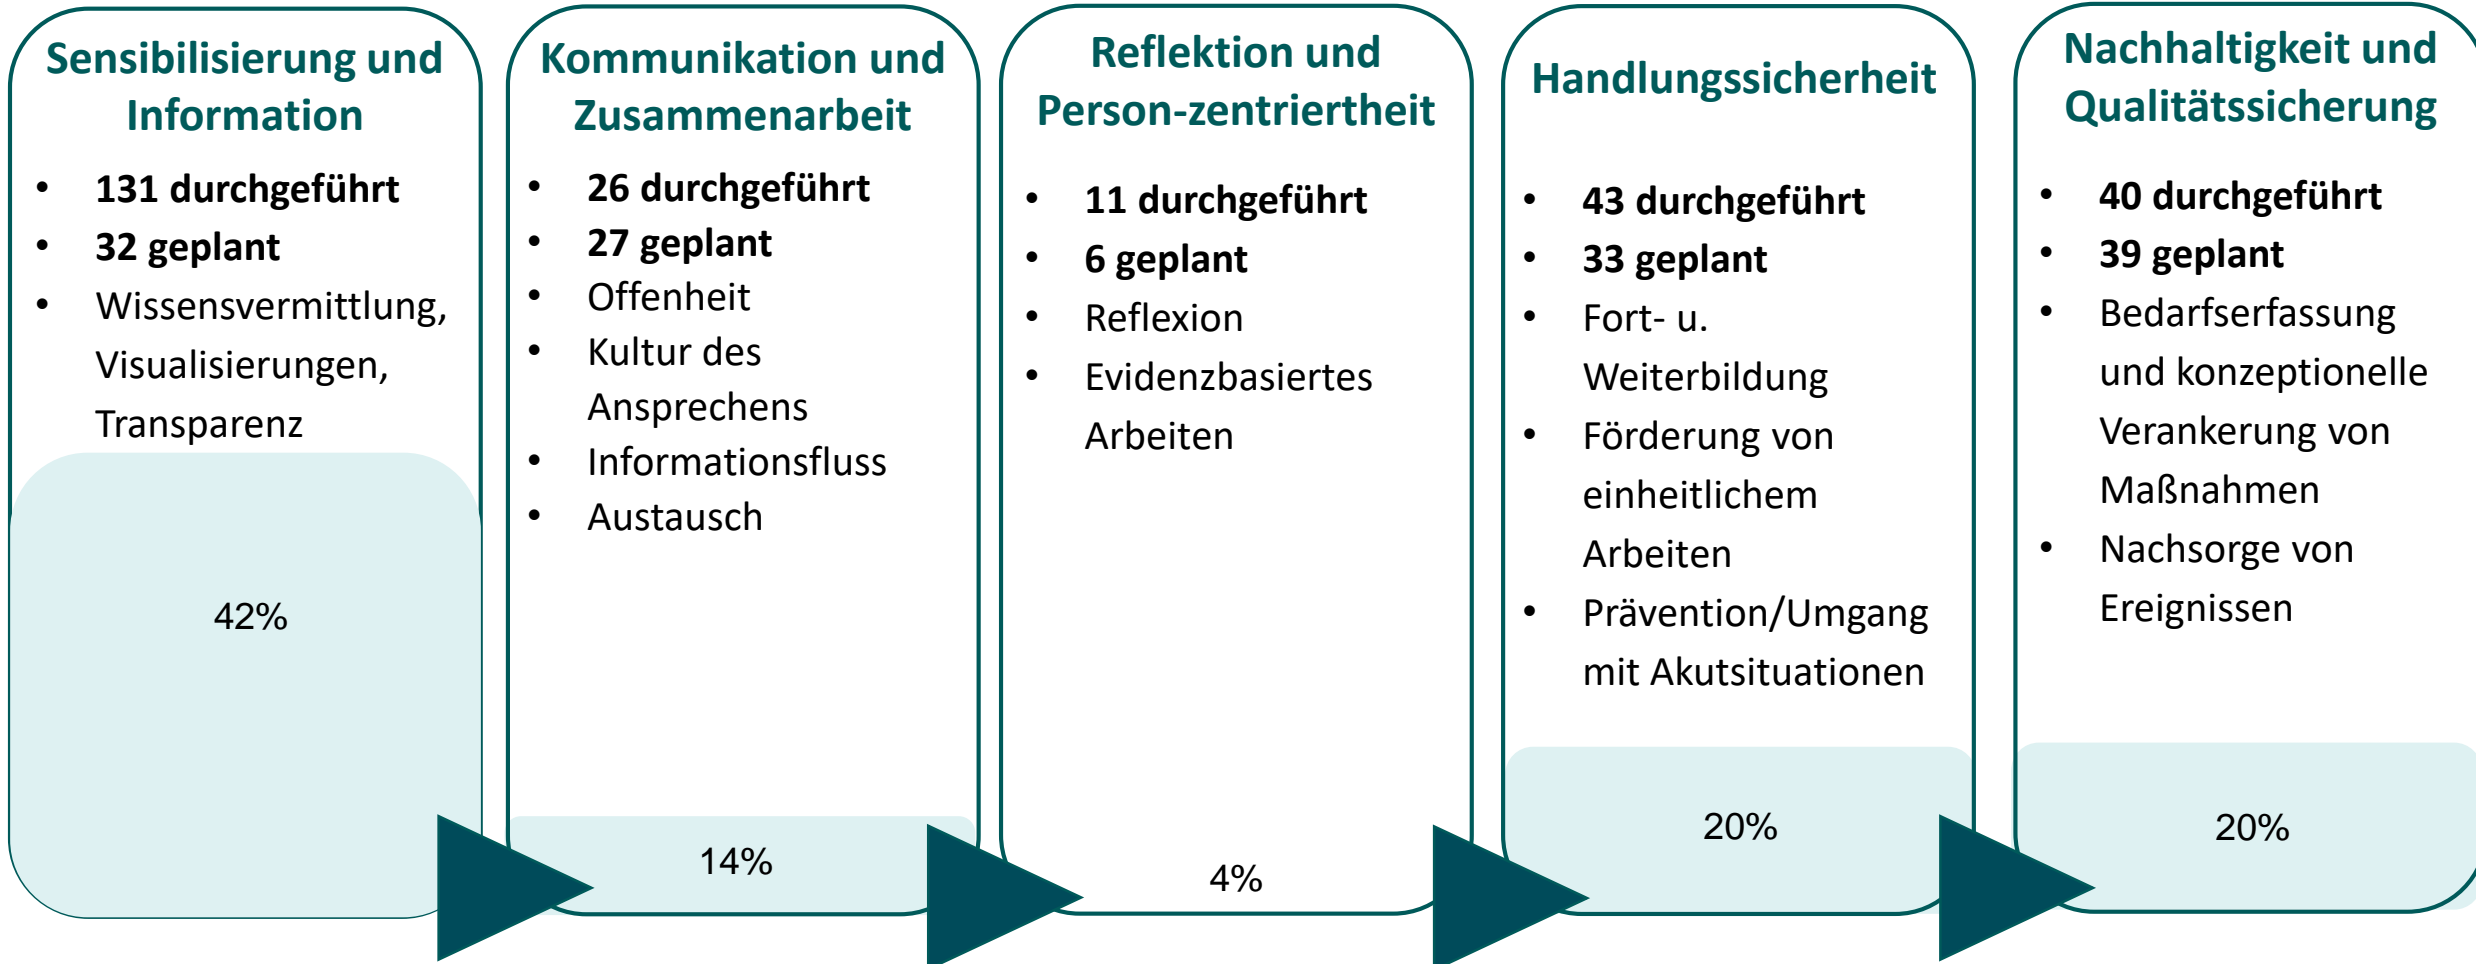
Sensibilisierung und Information

- **131 durchgeführt**
- **32 geplant**
- Wissensvermittlung, Visualisierungen, Transparenz

42%

Kommunikation und Zusammenarbeit

- **26 durchgeführt**
- **27 geplant**
- Offenheit
- Kultur des Ansprechens
- Informationsfluss
- Austausch

14%

Reflektion und Person-zentriertheit

- **11 durchgeführt**
- **6 geplant**
- Reflexion
- Evidenzbasiertes Arbeiten

4%

Handlungssicherheit

- **43 durchgeführt**
- **33 geplant**
- Fort- u. Weiterbildung
- Förderung von einheitlichem Arbeiten
- Prävention/Umgang mit Akutsituationen

20%

Nachhaltigkeit und Qualitätssicherung

- **40 durchgeführt**
- **39 geplant**
- Bedarfserfassung und konzeptionelle Verankerung von Maßnahmen
- Nachsorge von Ereignissen

20%